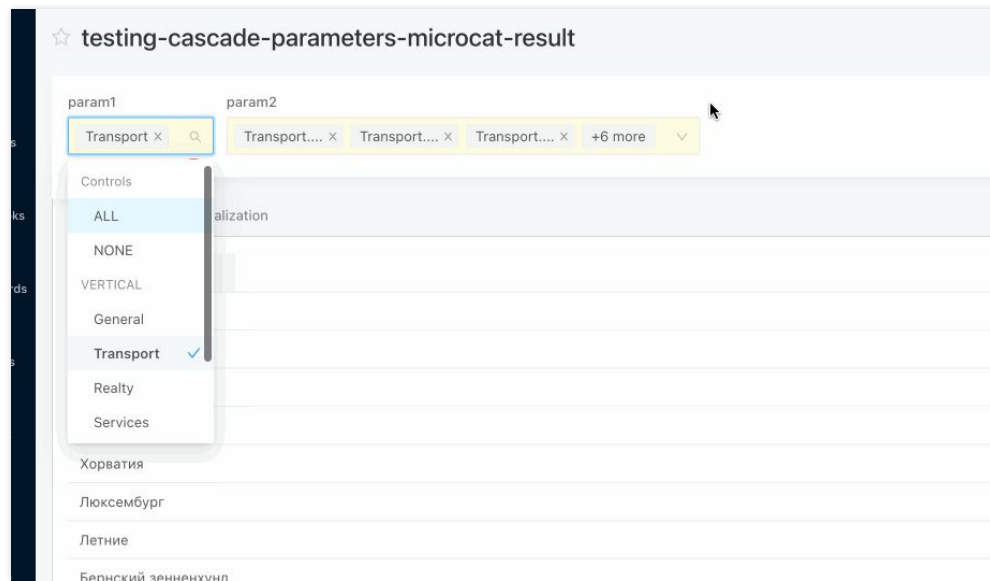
☆ testing-cascade-parameters-microcat-result

s

ks

rds

s

param1

Transport ×

param2

Transport.... × Transport.... × Transport.... × +6 more

Controls

ALL

NONE

VERTICAL

General

Transport ✓

Realty

Services

alization

Хорватия

Люксембург

Летние

Бернский зенненхунд